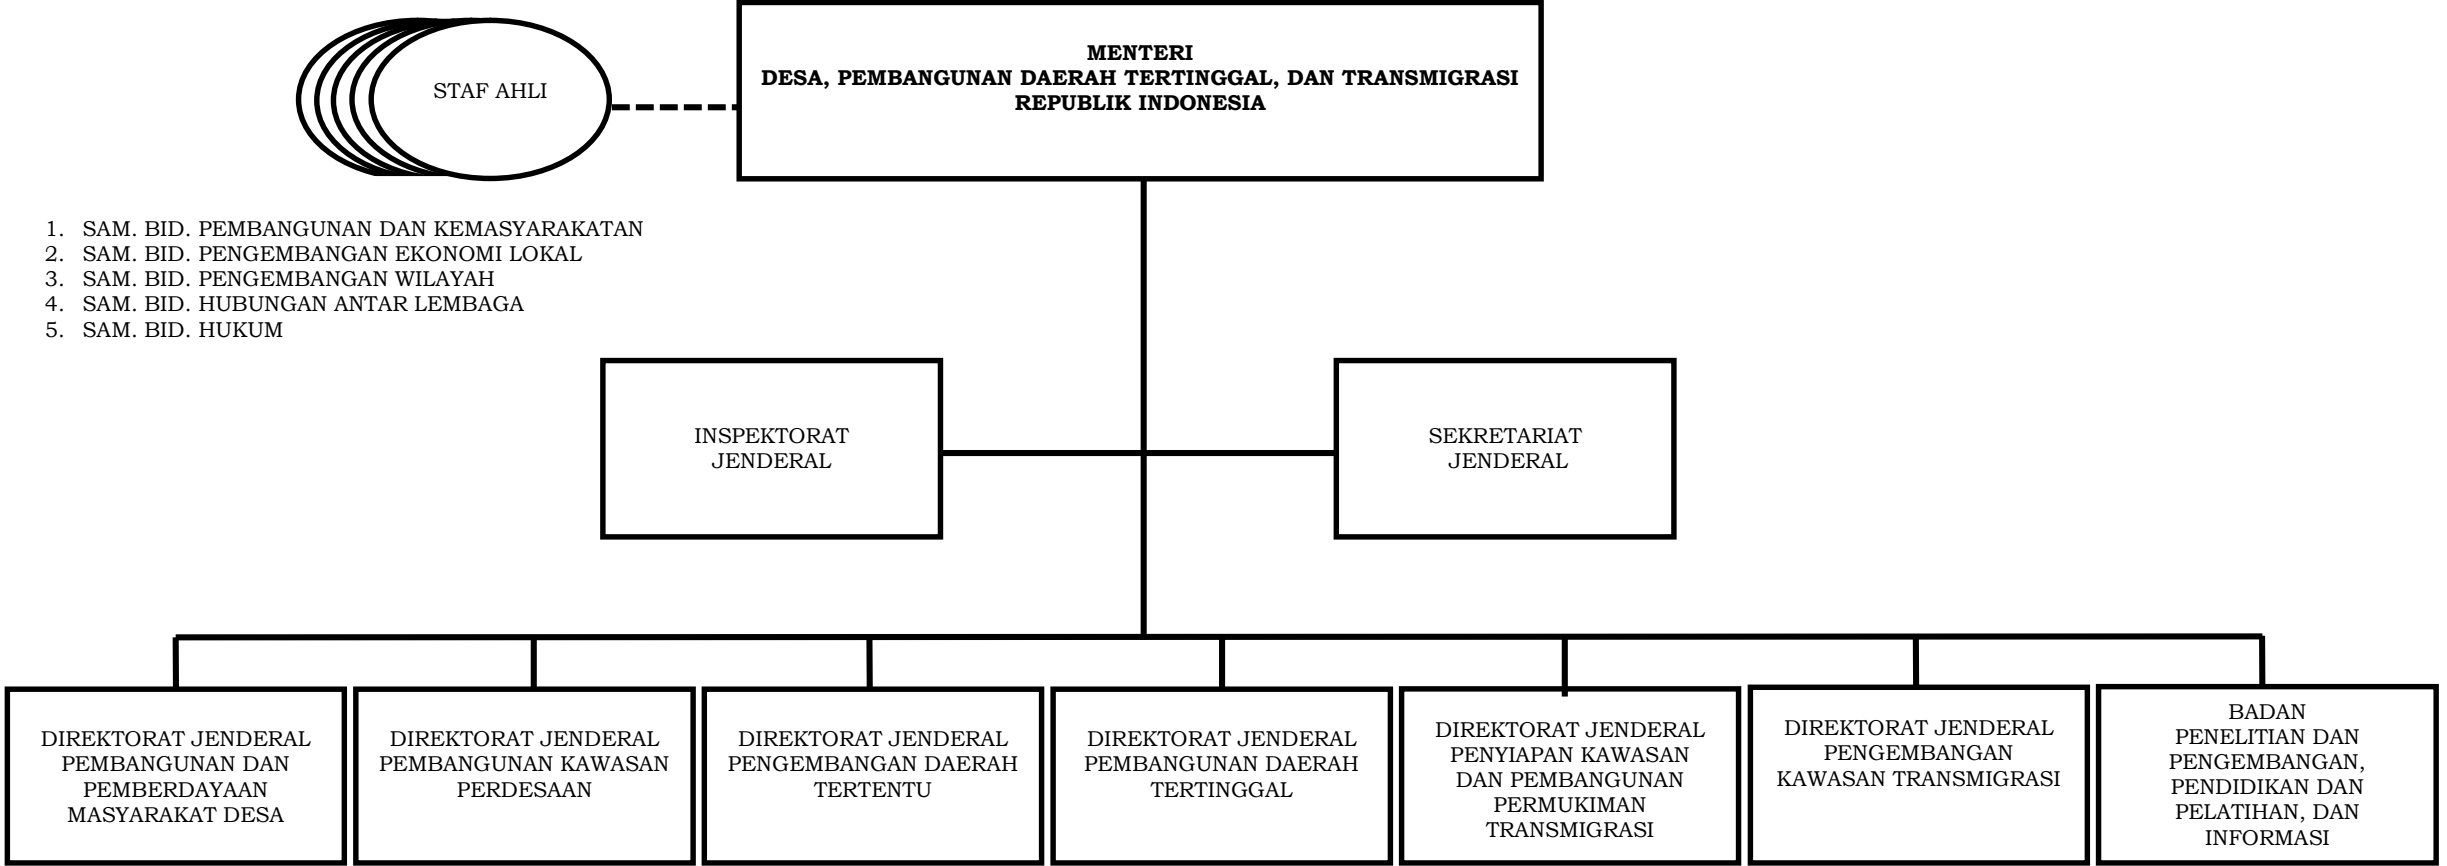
MENTERI
DESA, PEMBANGUNAN DAERAH TERTINGGAL, DAN TRANSMIGRASI
REPUBLIK INDONESIA

STAF AHLI

1. SAM. BID. PEMBANGUNAN DAN KEMASYARAKATAN
2. SAM. BID. PENGEMBANGAN EKONOMI LOKAL
3. SAM. BID. PENGEMBANGAN WILAYAH
4. SAM. BID. HUBUNGAN ANTAR LEMBAGA
5. SAM. BID. HUKUM

INSPEKTORAT JENDERAL

SEKRETARIAT JENDERAL

DIREKTORAT JENDERAL PEMBANGUNAN DAN PEMBERDAYAAN MASYARAKAT DESA

DIREKTORAT JENDERAL PEMBANGUNAN KAWASAN PERDESAAN

DIREKTORAT JENDERAL PENGEMBANGAN DAERAH TERTENTU

DIREKTORAT JENDERAL PEMBANGUNAN DAERAH TERTINGGAL

DIREKTORAT JENDERAL PENYIAPAN KAWASAN DAN PEMBANGUNAN PERMUKIMAN TRANSMIGRASI

DIREKTORAT JENDERAL PENGEMBANGAN KAWASAN TRANSMIGRASI

BADAN PENELITIAN DAN PENGEMBANGAN, PENDIDIKAN DAN PELATIHAN, DAN INFORMASI